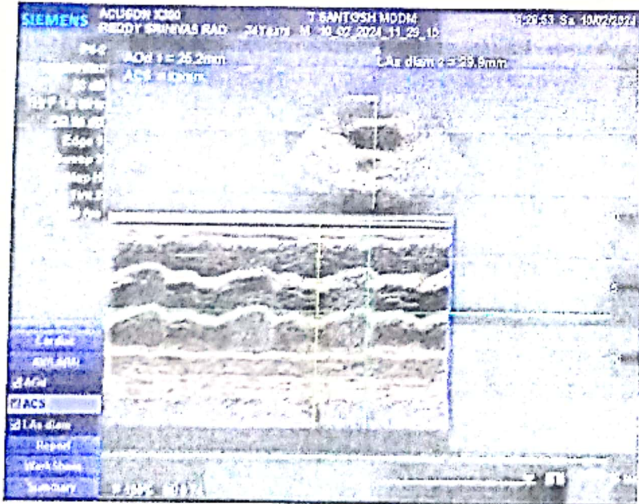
SIEMENS ACUSON X300 T SANTOSH MODM 11:29:53 Sa 10/02/2024
REDDY SRINIVAS RAO 24Years M 10_02_2024_11_29_15

AOd 1 = 25.2mm
ACS = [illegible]
LAs diam 2 = 29.9mm

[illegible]
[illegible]
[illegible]
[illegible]
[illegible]
Edge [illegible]
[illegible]
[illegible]
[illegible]
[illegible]

Cardiac
AV/LA/MV
AOd
ACS
LAs diam
Repeat
Work Sheet
Summary
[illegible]